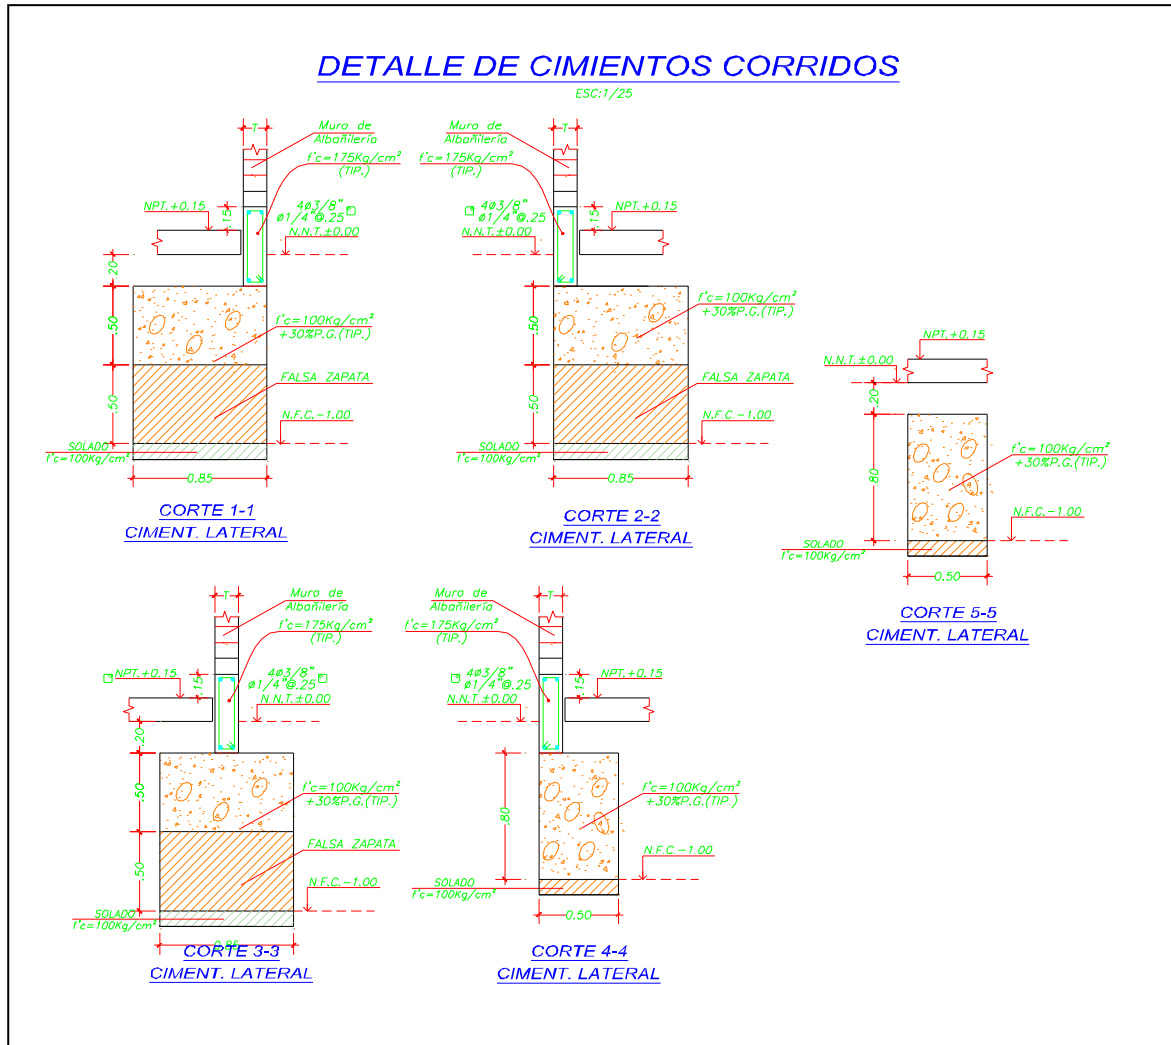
DETALLE DE CIMIENTOS CORRIDOS

ESC:1/25

T

Muro de Albañilería

f'c=175Kg/cm²
(TIP.)

NPT.+0.15

.15

4Ø3/8"
Ø1/4"@.25

N.N.T.±0.00

.20

.50

f'c=100Kg/cm²
+30%P.G.(TIP.)

FALSA ZAPATA

.50

N.F.C.-1.00

SOLADO
f'c=100Kg/cm²

0.85

CORTE 1-1
CIMENT. LATERAL

T

Muro de Albañilería

f'c=175Kg/cm²
(TIP.)

4Ø3/8"
Ø1/4"@.25

NPT.+0.15

.15

N.N.T.±0.00

.20

.50

f'c=100Kg/cm²
+30%P.G.(TIP.)

FALSA ZAPATA

.50

N.F.C.-1.00

SOLADO
f'c=100Kg/cm²

0.85

CORTE 2-2
CIMENT. LATERAL

NPT.+0.15

N.N.T.±0.00

.20

.80

f'c=100Kg/cm²
+30%P.G.(TIP.)

N.F.C.-1.00

SOLADO
f'c=100Kg/cm²

0.50

CORTE 5-5
CIMENT. LATERAL

T

Muro de Albañilería

f'c=175Kg/cm²
(TIP.)

NPT.+0.15

.15

4Ø3/8"
Ø1/4"@.25

N.N.T.±0.00

.20

.50

f'c=100Kg/cm²
+30%P.G.(TIP.)

FALSA ZAPATA

.50

N.F.C.-1.00

SOLADO
f'c=100Kg/cm²

0.85

CORTE 3-3
CIMENT. LATERAL

T

Muro de Albañilería

f'c=175Kg/cm²
(TIP.)

4Ø3/8"
Ø1/4"@.25

NPT.+0.15

.15

N.N.T.±0.00

.80

f'c=100Kg/cm²
+30%P.G.(TIP.)

N.F.C.-1.00

SOLADO
f'c=100Kg/cm²

0.50

CORTE 4-4
CIMENT. LATERAL